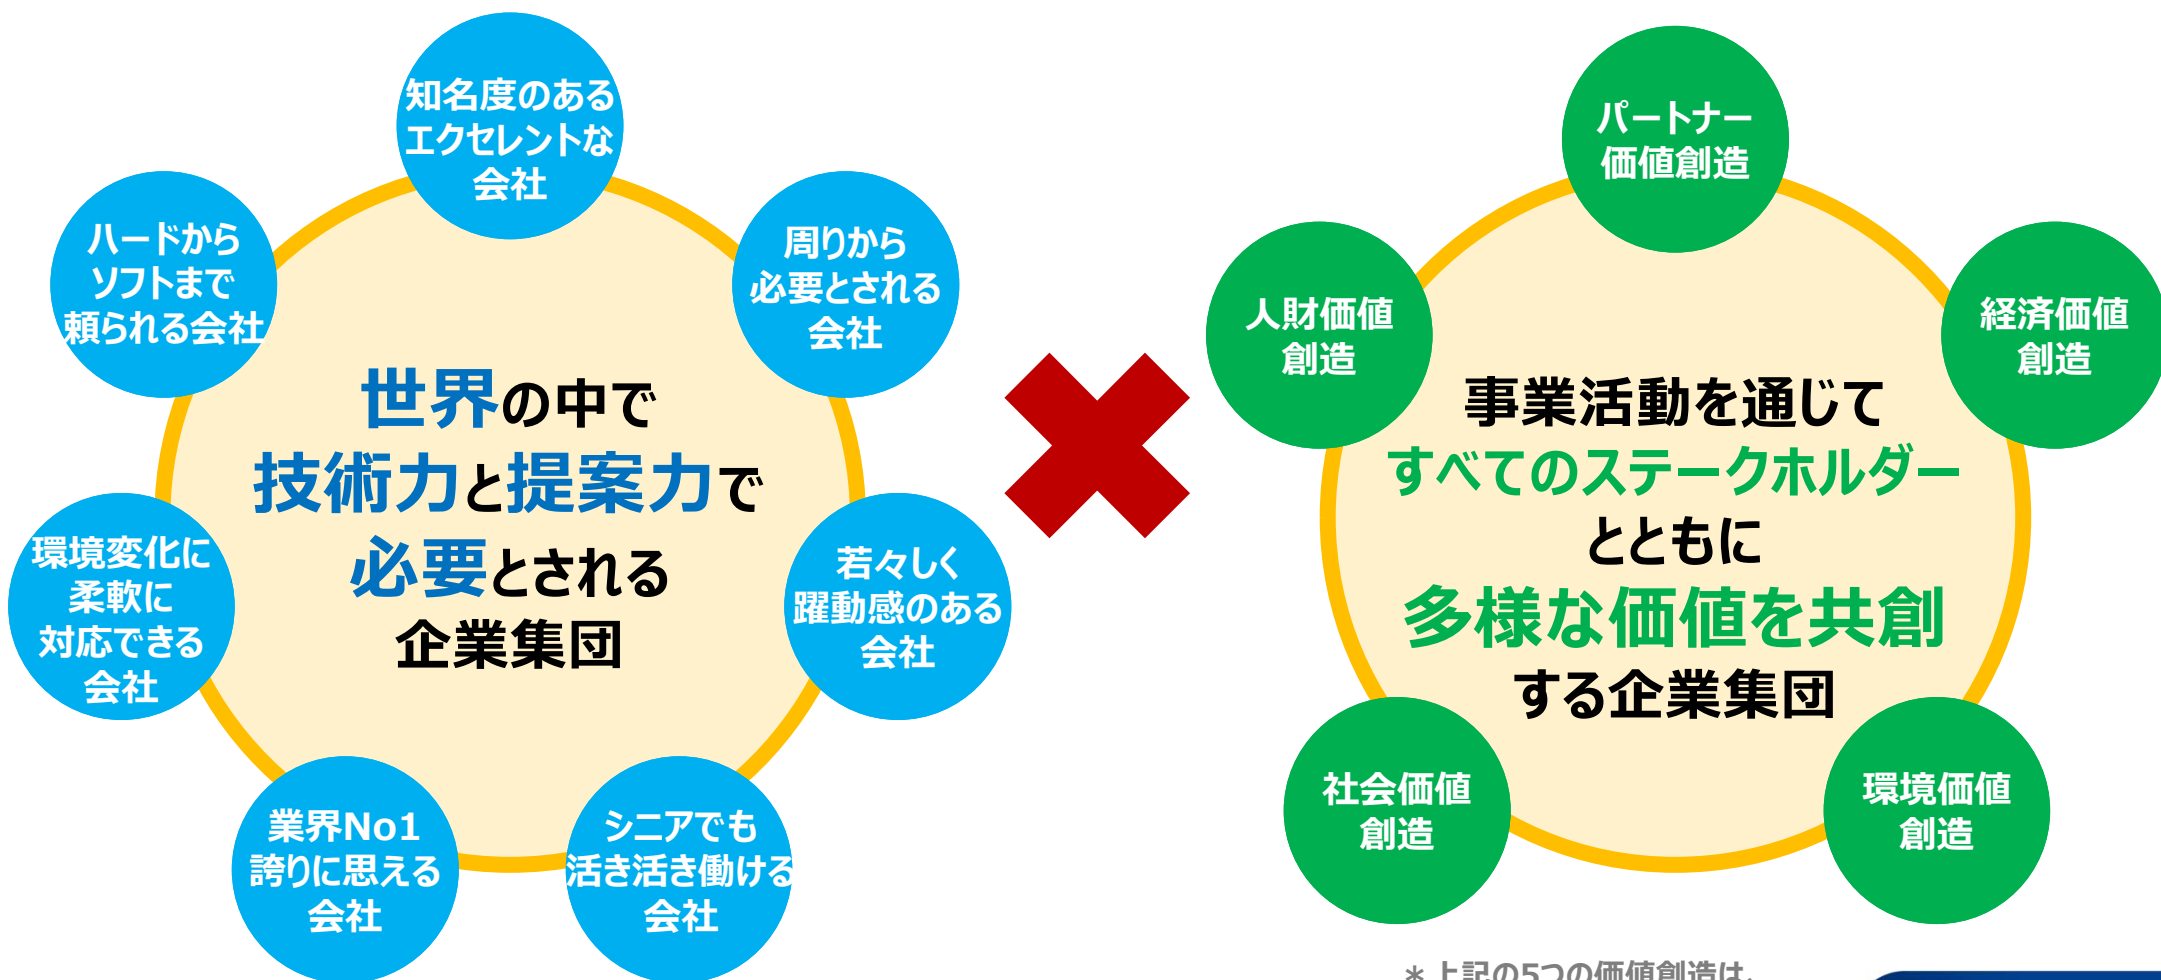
知名度のある
エクセレントな
会社

ハードから
ソフトまで
頼られる会社

周りから
必要とされる
会社

世界の中で
技術力と提案力で
必要とされる
企業集団

環境変化に
柔軟に
対応できる
会社

若々しく
躍動感のある
会社

業界No1
誇りに思える
会社

シニアでも
活き活き働ける
会社

パートナー
価値創造

人財価値
創造

経済価値
創造

事業活動を通じて
すべてのステークホルダー
とともに
多様な価値を共創
する企業集団

社会価値
創造

環境価値
創造

＊上記の5つの価値創造は、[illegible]